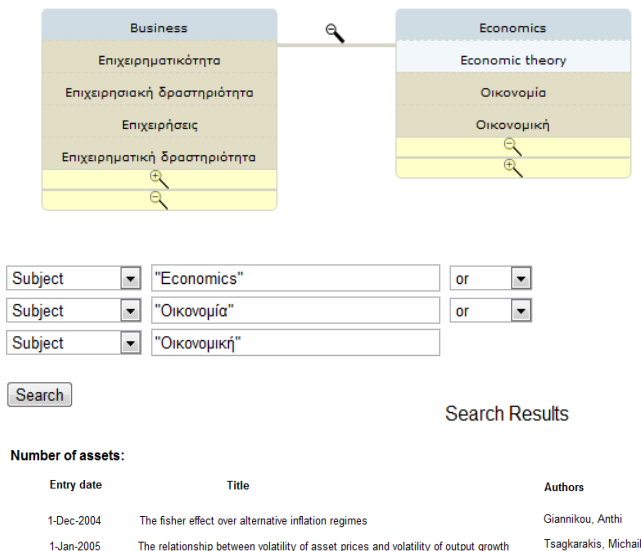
Business

Επιχειρηματικότητα

Επιχειρησιακή δραστηριότητα

Επιχειρήσεις

Επιχειρηματική δραστηριότητα

Economics

Economic theory

Οικονομία

Οικονομική

Subject "Economics" or

Subject "Οικονομία" or

Subject "Οικονομική"

Search

Search Results

Number of assets:

| Entry date | Title | Authors |
|---|---|---|
| 1-Dec-2004 | The fisher effect over alternative inflation regimes | Giannikou, Anthi |
| 1-Jan-2005 | The relationship between volatility of asset prices and volatility of output growth | Tsagkarakis, Michail |